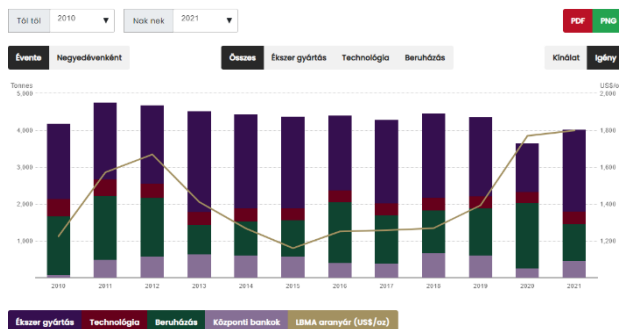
Től től 2010 ▼
Nok nek 2021 ▼
PDF PNG

Évente Negyedévenként
Összes Ékszer gyártás Technológia Beruházás
Kínálat Igény

Tonnes
5,000
4,000
3,000
2,000
1,000
0

US$/oz
1,800
1,600
1,400
1,200

2010 2011 2012 2013 2014 2015 2016 2017 2018 2019 2020 2021

Ékszer gyártás Technológia Beruházás Központi bankok LBMA aranyár (US$/oz)